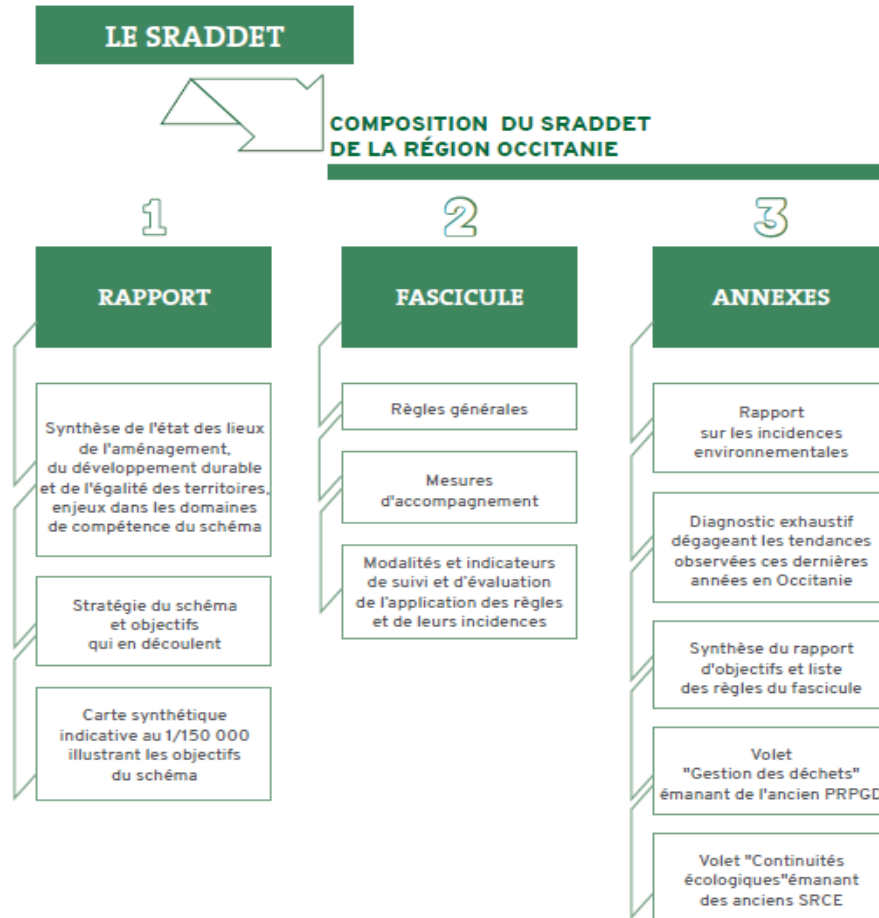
LE SRADDET

COMPOSITION DU SRADDET DE LA RÉGION OCCITANIE

1

RAPPORT

Synthèse de l'état des lieux de l'aménagement, du développement durable et de l'égalité des territoires, enjeux dans les domaines de compétence du schéma

Stratégie du schéma et objectifs qui en découlent

Carte synthétique indicative au 1/150 000 illustrant les objectifs du schéma

2

FASCICULE

Règles générales

Mesures d'accompagnement

Modalités et indicateurs de suivi et d'évaluation de l'application des règles et de leurs incidences

3

ANNEXES

Rapport sur les incidences environnementales

Diagnostic exhaustif dégageant les tendances observées ces dernières années en Occitanie

Synthèse du rapport d'objectifs et liste des règles du fascicule

Volet "Gestion des déchets" émanant de l'ancien PRPGD

Volet "Continuités écologiques"émanant des anciens SRCE